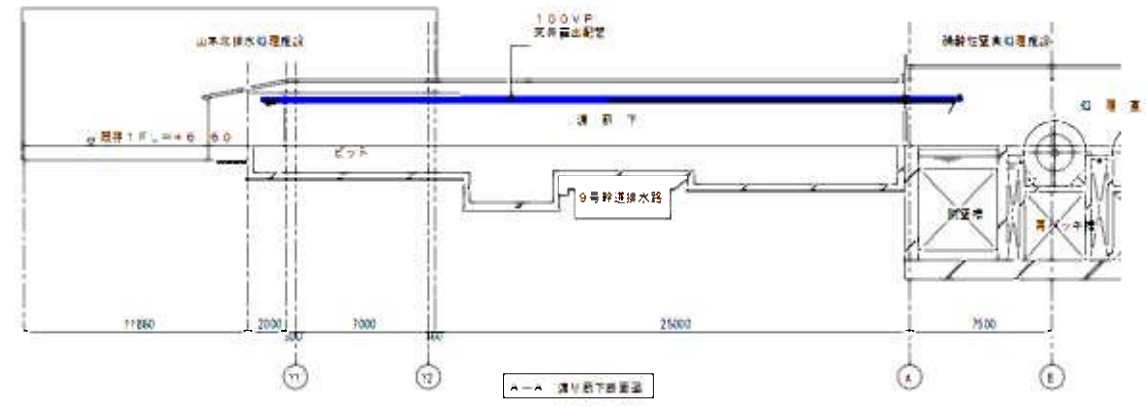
１００ＶＰ
天井露出配管

山本川排水処理施設

降砂処理系処理施設

処　理　室

渡　廊　下

既存１ＦＬ＝＋６６０

ピット

９号幹線排水路

調整槽

再ばっ気槽

11860

2000

7000

25000

7500

300

400

Y1

Y2

A

E

Ａ－Ａ　渡り廊下断面図